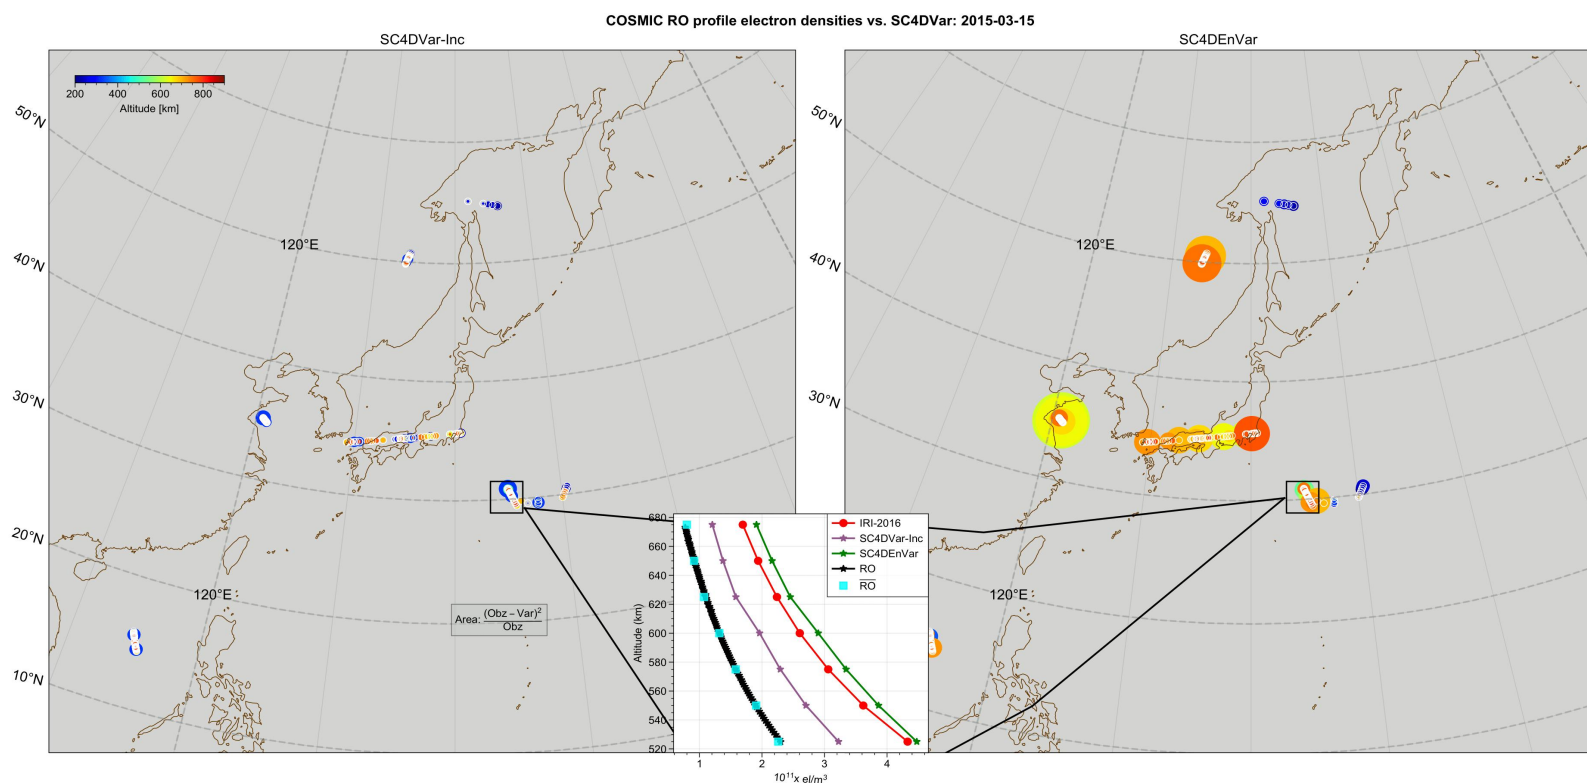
COSMIC RO profile electron densities vs. SC4DVar: 2015-03-15

SC4DVar-Inc

200 400 600 800
Altitude [km]

50°N
40°N
30°N
20°N
10°N
120°E
120°E

Area: $\frac{(Obz - Var)^2}{Obz}$

SC4DEnVar

50°N
40°N
30°N
20°N
120°E
120°E

IRI-2016
SC4DVar-Inc
SC4DEnVar
RO
$\overline{RO}$

Altitude (km)
680
660
640
620
600
580
560
540
520
1 2 3 4
$10^{11}$x el/$m^3$